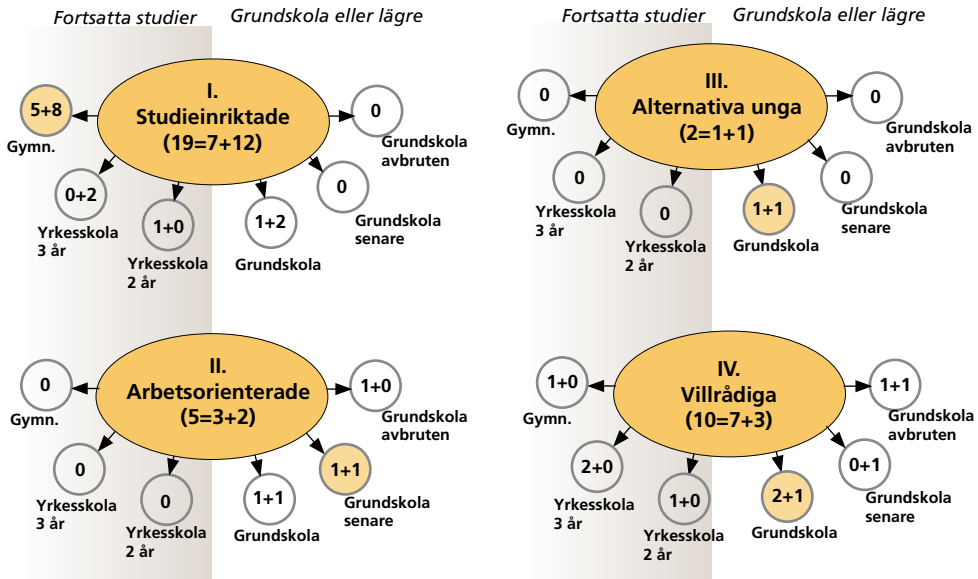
Fortsatta studier Grundskola eller lägre

I.
Studieinriktade
(19=7+12)

5+8
Gymn.

0+2
Yrkesskola
3 år

1+0
Yrkesskola
2 år

1+2
Grundskola

0
Grundskola
senare

0
Grundskola
avbruten

Fortsatta studier Grundskola eller lägre

III.
Alternativa unga
(2=1+1)

0
Gymn.

0
Yrkesskola
3 år

0
Yrkesskola
2 år

1+1
Grundskola

0
Grundskola
senare

0
Grundskola
avbruten

II.
Arbetsorienterade
(5=3+2)

0
Gymn.

0
Yrkesskola
3 år

0
Yrkesskola
2 år

1+1
Grundskola

1+1
Grundskola
senare

1+0
Grundskola
avbruten

IV.
Villrådiga
(10=7+3)

1+0
Gymn.

2+0
Yrkesskola
3 år

1+0
Yrkesskola
2 år

2+1
Grundskola

0+1
Grundskola
senare

1+1
Grundskola
avbruten